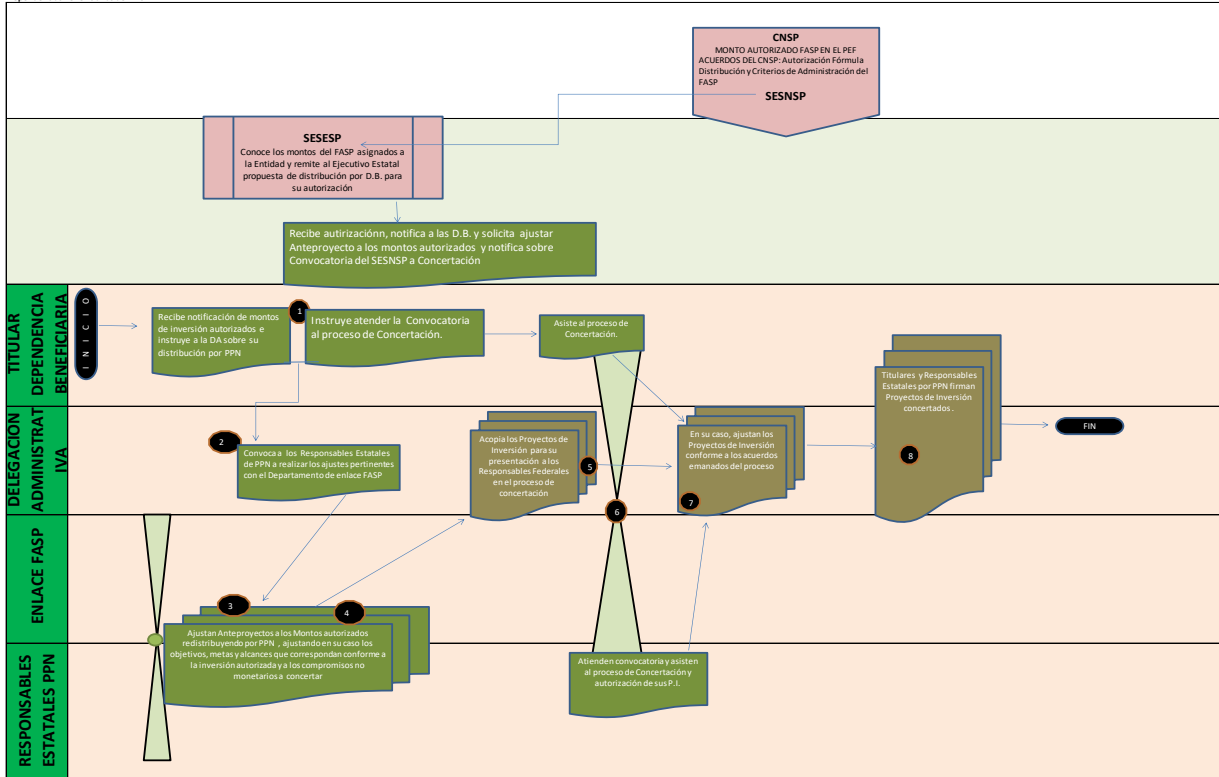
CNSP
MONTO AUTORIZADO FASP EN EL PEF
ACUERDOS DEL CNSP: Autorización Fórmula Distribución y Criterios de Administración del FASP
SESNSP

SESESP
Conoce los montos del FASP asignados a la Entidad y remite al Ejecutivo Estatal propuesta de distribución por D.B. para su autorización

Recibe autirizaciónn, notifica a las D.B. y solicita ajustar Anteproyecto a los montos autorizados y notifica sobre Convocatoria del SESNSP a Concertación

TITULAR DEPENDENCIA BENEFICIARIA

INICIO

Recibe notificación de montos de inversión autorizados e instruye a la DA sobre su distribución por PPN

1

Instruye atender la Convocatoria al proceso de Concertación.

Asiste al proceso de Concertación.

Titulares y Responsables Estatales por PPN firman Proyectos de Inversión concertados .

DELEGACIÓN ADMINISTRATIVA

2

Convoca a los Responsables Estatales de PPN a realizar los ajustes pertinentes con el Departamento de enlace FASP

Acopia los Proyectos de Inversión para su presentación a los Responsables Federales en el proceso de concertación

5

En su caso, ajustan los Proyectos de Inversión conforme a los acuerdos emanados del proceso

7

8

FIN

6

ENLACE FASP

3

4

RESPONSABLES ESTATALES PPN

Ajustan Anteproyectos a los Montos autorizados redistribuyendo por PPN , ajustando en su caso los objetivos, metas y alcances que correspondan conforme a la inversión autorizada y a los compromisos no monetarios a concertar

Atienden convocatoria y asisten al proceso de Concertación y autorización de sus P.I.